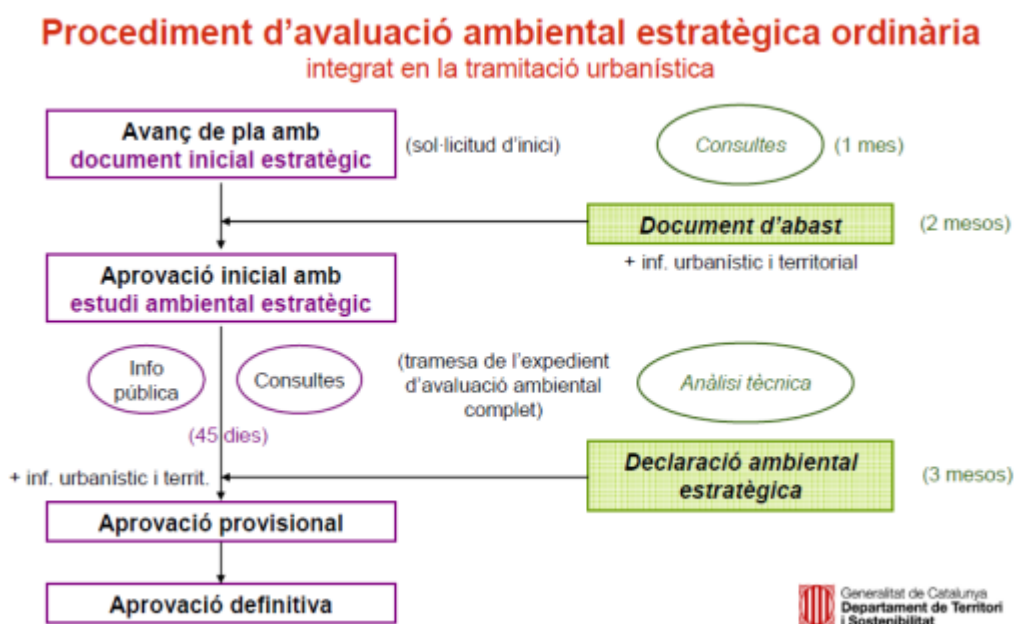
Procediment d'avaluació ambiental estratègica ordinària
integrat en la tramitació urbanística

Avanç de pla amb document inicial estratègic

(sol·licitud d'inici)

Consultes

(1 mes)

Document d'abast

(2 mesos)

+ inf. urbanístic i territorial

Aprovació inicial amb estudi ambiental estratègic

Info pública

Consultes

(tramesa de l'expedient d'avaluació ambiental complet)

Anàlisi tècnica

(45 dies)

+ inf. urbanístic i territ.

Declaració ambiental estratègica

(3 mesos)

Aprovació provisional

Aprovació definitiva

Generalitat de Catalunya
Departament de Territori i Sostenibilitat